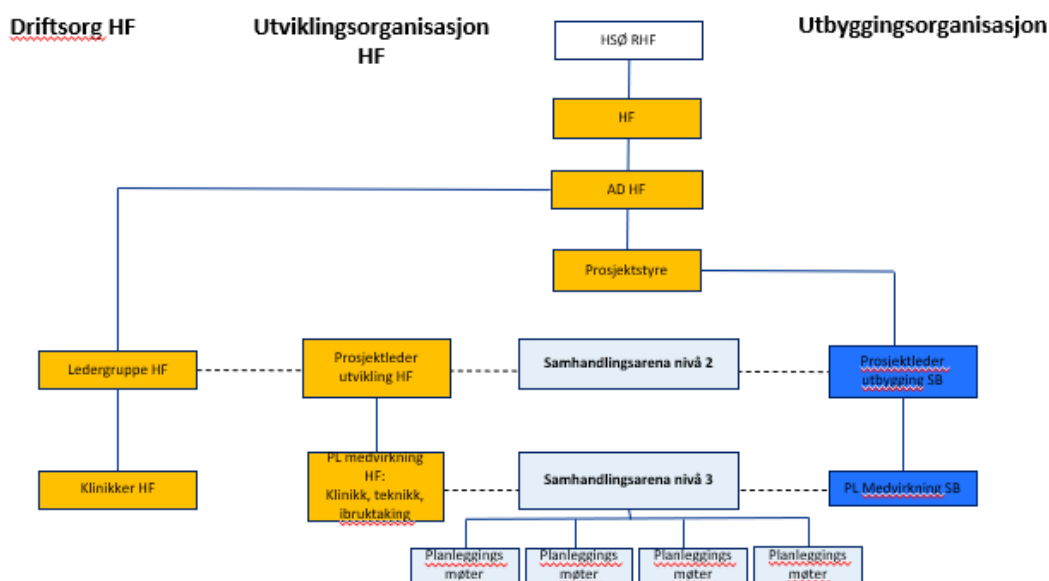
Driftsorg HF

Utviklingsorganisasjon HF

Utbyggingsorganisasjon

HSØ RHF

HF

AD HF

Prosjektstyre

Ledergruppe HF

Prosjektleder utvikling HF

Samhandlingsarena nivå 2

Prosjektleder utbygging SB

Klinikker HF

PL medvirkning HF: Klinikk, teknikk, ibruktaking

Samhandlingsarena nivå 3

PL Medvirkning SB

Planleggings møter

Planleggings møter

Planleggings møter

Planleggings møter